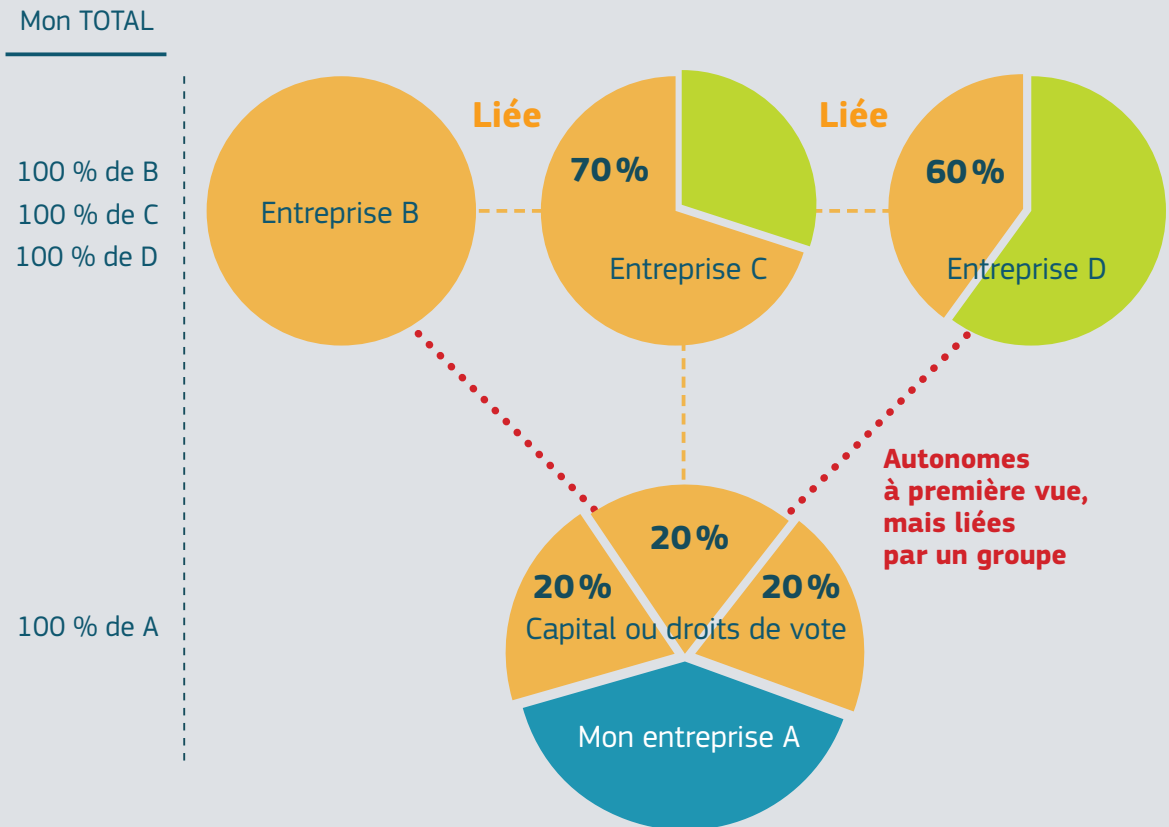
Mon TOTAL

100 % de B
100 % de C
100 % de D

100 % de A

Liée

Liée

Entreprise B

70 %

Entreprise C

60 %

Entreprise D

Autonomes à première vue, mais liées par un groupe

20 %

20 %

20 %

Capital ou droits de vote

Mon entreprise A